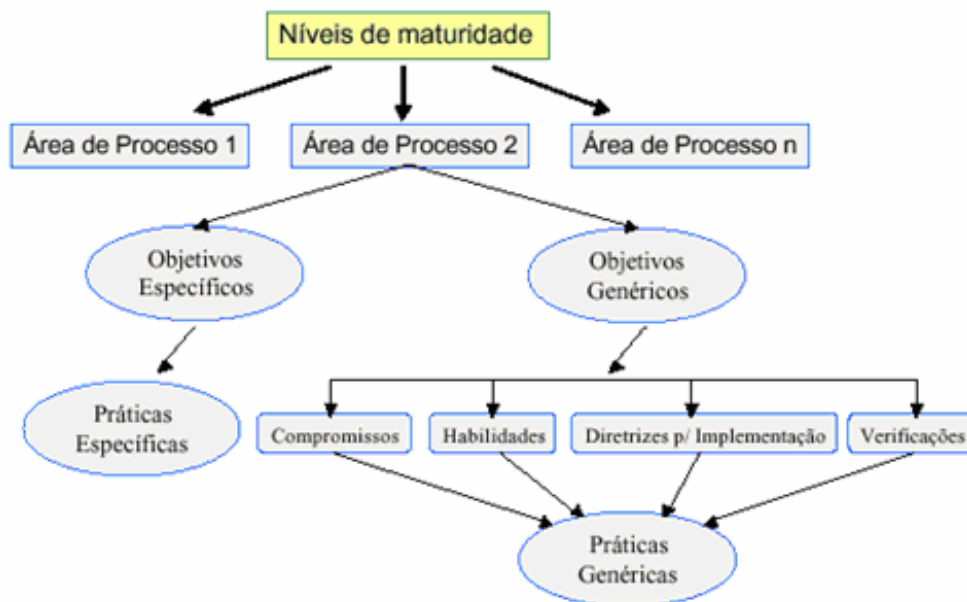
Níveis de maturidade

Área de Processo 1

Área de Processo 2

Área de Processo n

Objetivos Específicos

Objetivos Genéricos

Práticas Específicas

Compromissos

Habilidades

Diretrizes p/ Implementação

Verificações

Práticas Genéricas